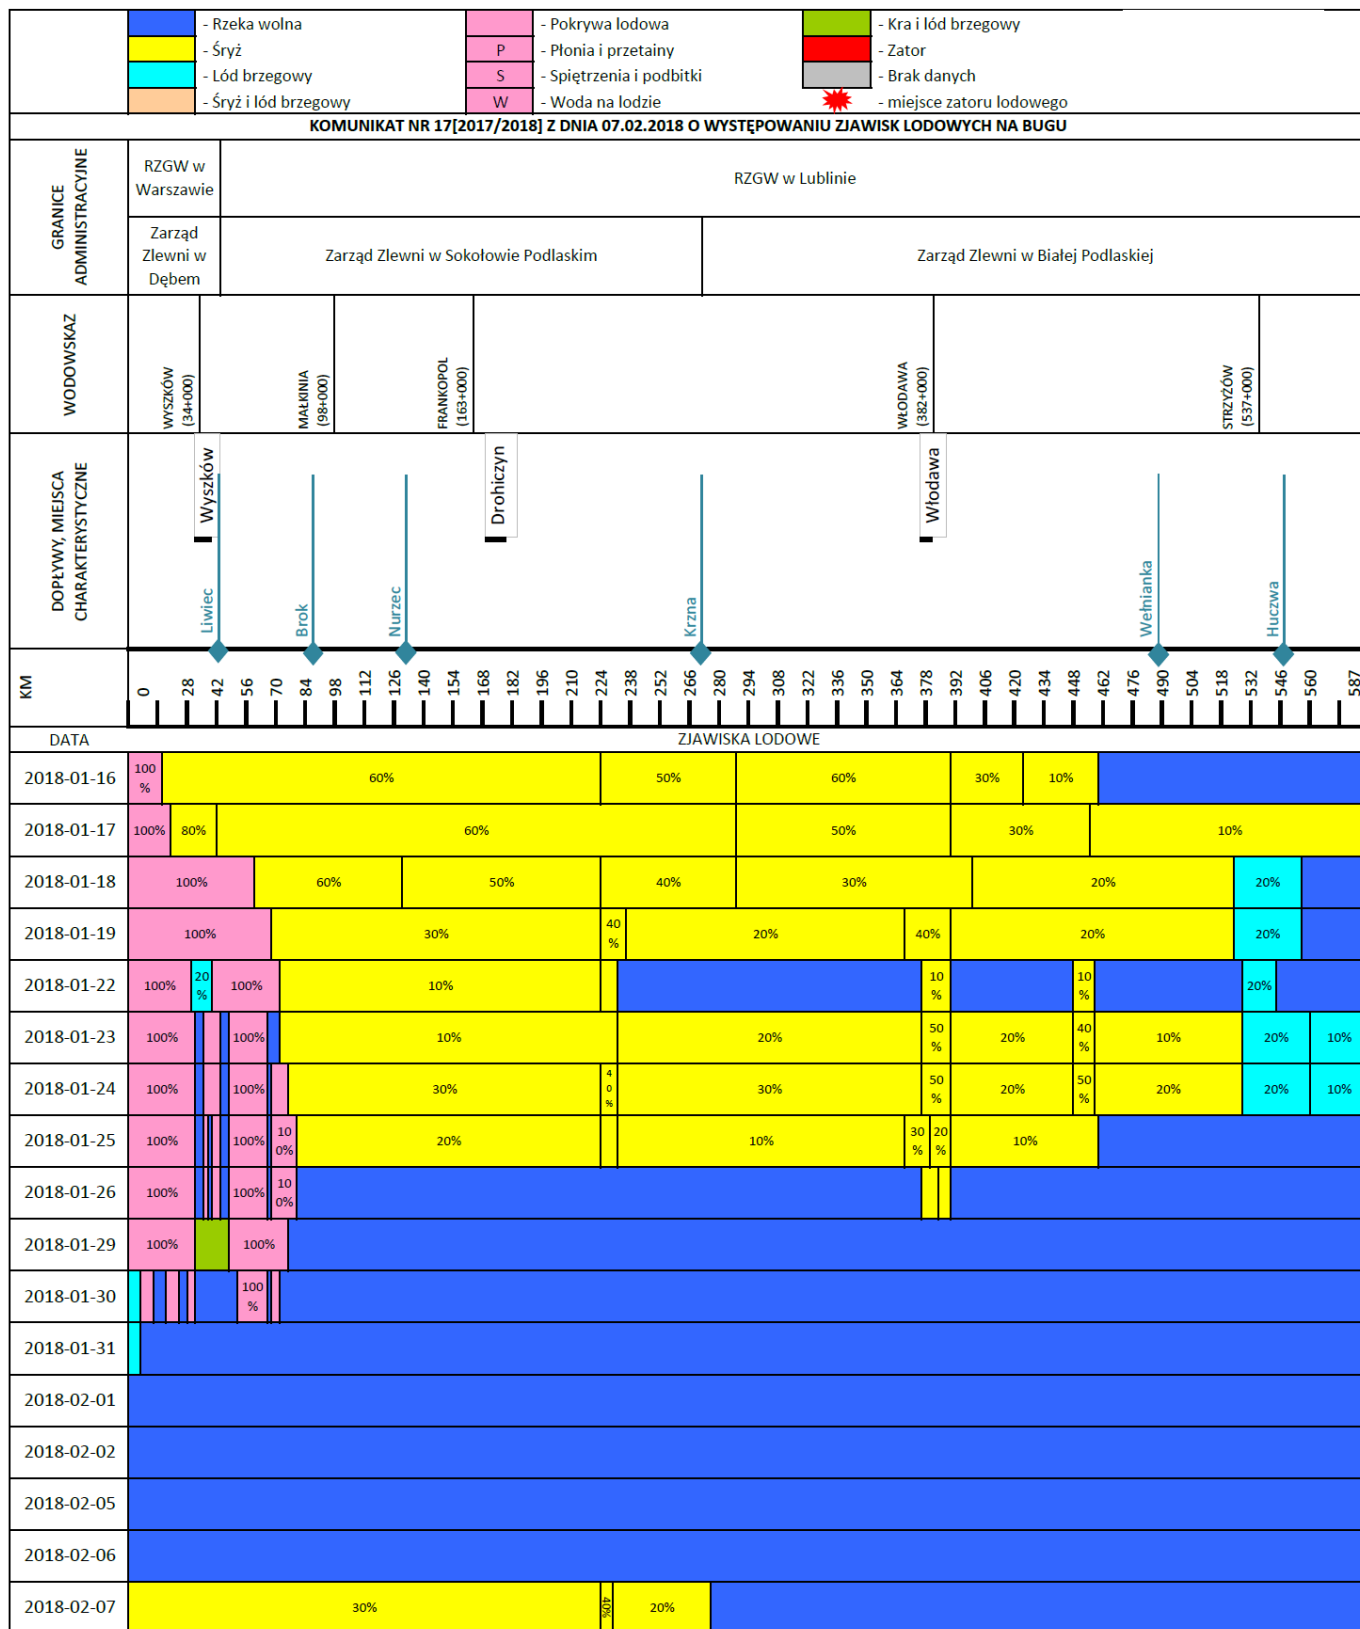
- Rzeka wolna
- Śryż
- Lód brzegowy
- Śryż i lód brzegowy
- Pokrywa lodowa
P - Płonia i przetainy
S - Spiętrzenia i podbitki
W - Woda na lodzie
- Kra i lód brzegowy
- Zator
- Brak danych
- miejsce zatoru lodowego

KOMUNIKAT NR 17[2017/2018] Z DNIA 07.02.2018 O WYSTĘPOWANIU ZJAWISK LODOWYCH NA BUGU

GRANICE ADMINISTRACYJNE
RZGW w Warszawie
RZGW w Lublinie
Zarząd Zlewni w Dębem
Zarząd Zlewni w Sokołowie Podlaskim
Zarząd Zlewni w Białej Podlaskiej

WODOWSKAZ
WYSZKÓW (34+000)
MAŁKINIA (98+000)
FRANKOPOL (163+000)
WŁODAWA (382+000)
STRZYŻÓW (537+000)

DOPŁYWY, MIEJSCA CHARAKTERYSTYCZNE
Wyszków
Drohiczyn
Włodawa
Liwiec
Brok
Nurzec
Krzna
Wełnianka
Huczwa

KM
0 28 42 56 70 84 98 112 126 140 154 168 182 196 210 224 238 252 266 280 294 308 322 336 350 364 378 392 406 420 434 448 462 476 490 504 518 532 546 560 587

DATA
ZJAWISKA LODOWE

| DATA | ZJAWISKA LODOWE |
|---|---|
| 2018-01-16 | 100 % / 60% / 50% / 60% / 30% / 10% |
| 2018-01-17 | 100% / 80% / 60% / 50% / 30% / 10% |
| 2018-01-18 | 100% / 60% / 50% / 40% / 30% / 20% / 20% |
| 2018-01-19 | 100% / 30% / 40 % / 20% / 40% / 20% / 20% |
| 2018-01-22 | 100% / 20 % / 100% / 10% / 10 % / 10 % / 20% |
| 2018-01-23 | 100% / 100% / 10% / 20% / 50 % / 20% / 40 % / 10% / 20% / 10% |
| 2018-01-24 | 100% / 100% / 30% / 4 0 % / 30% / 50 % / 20% / 50 % / 20% / 20% / 10% |
| 2018-01-25 | 100% / 100% / 10 0% / 20% / 10% / 30 % / 20 % / 10% |
| 2018-01-26 | 100% / 100% / 10 0% |
| 2018-01-29 | 100% / 100% |
| 2018-01-30 | 100 % |
| 2018-01-31 | |
| 2018-02-01 | |
| 2018-02-02 | |
| 2018-02-05 | |
| 2018-02-06 | |
| 2018-02-07 | 30% / 40% / 20% |